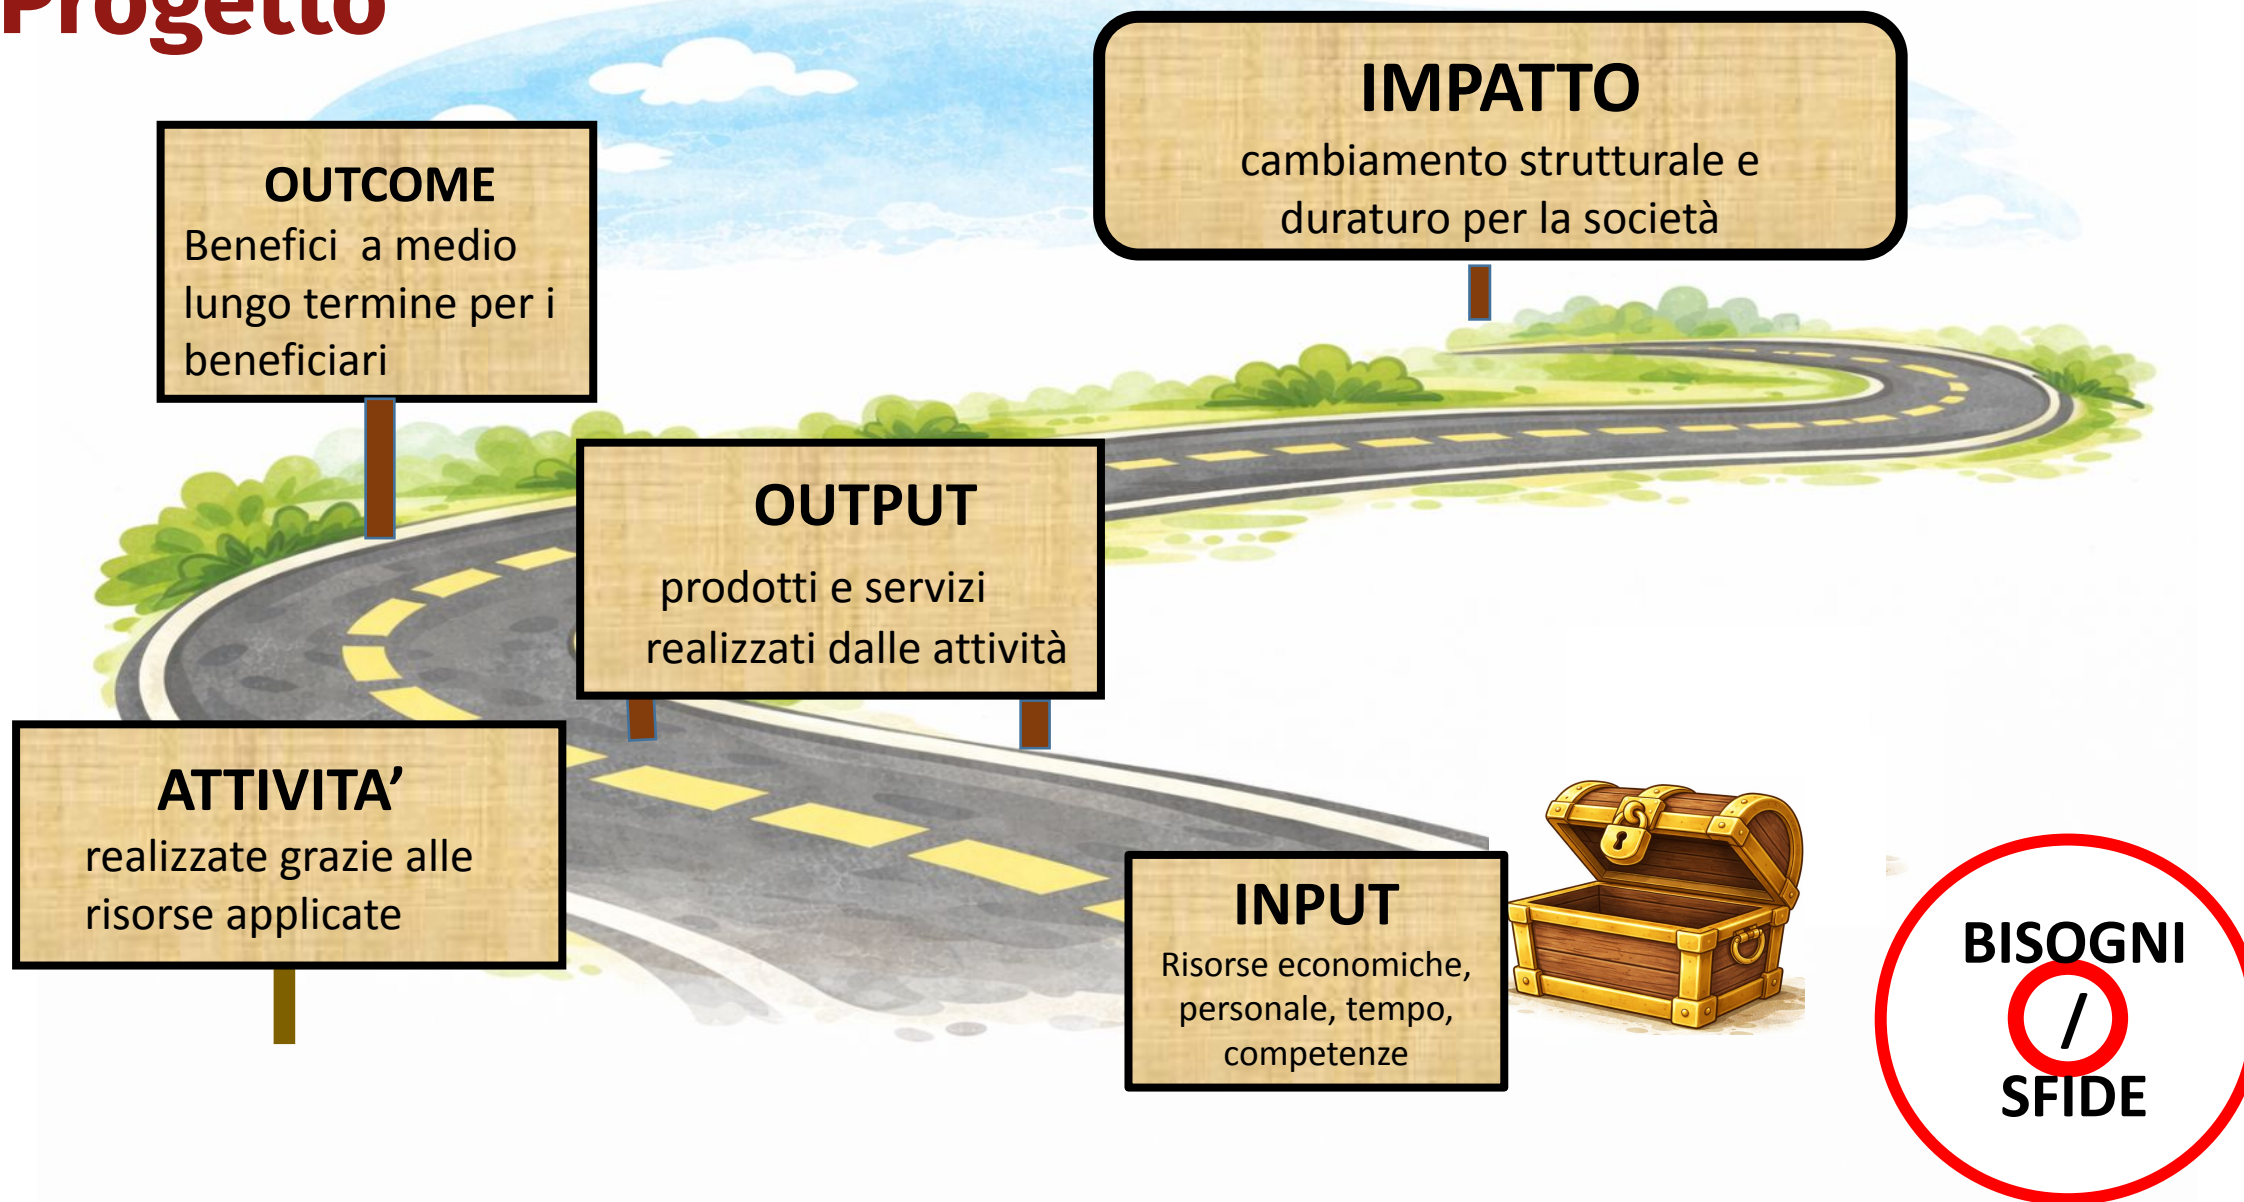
Progetto

IMPATTO
cambiamento strutturale e duraturo per la società

OUTCOME
Benefici a medio lungo termine per i beneficiari

OUTPUT
prodotti e servizi realizzati dalle attività

ATTIVITA'
realizzate grazie alle risorse applicate

INPUT
Risorse economiche, personale, tempo, competenze

BISOGNI
/
SFIDE